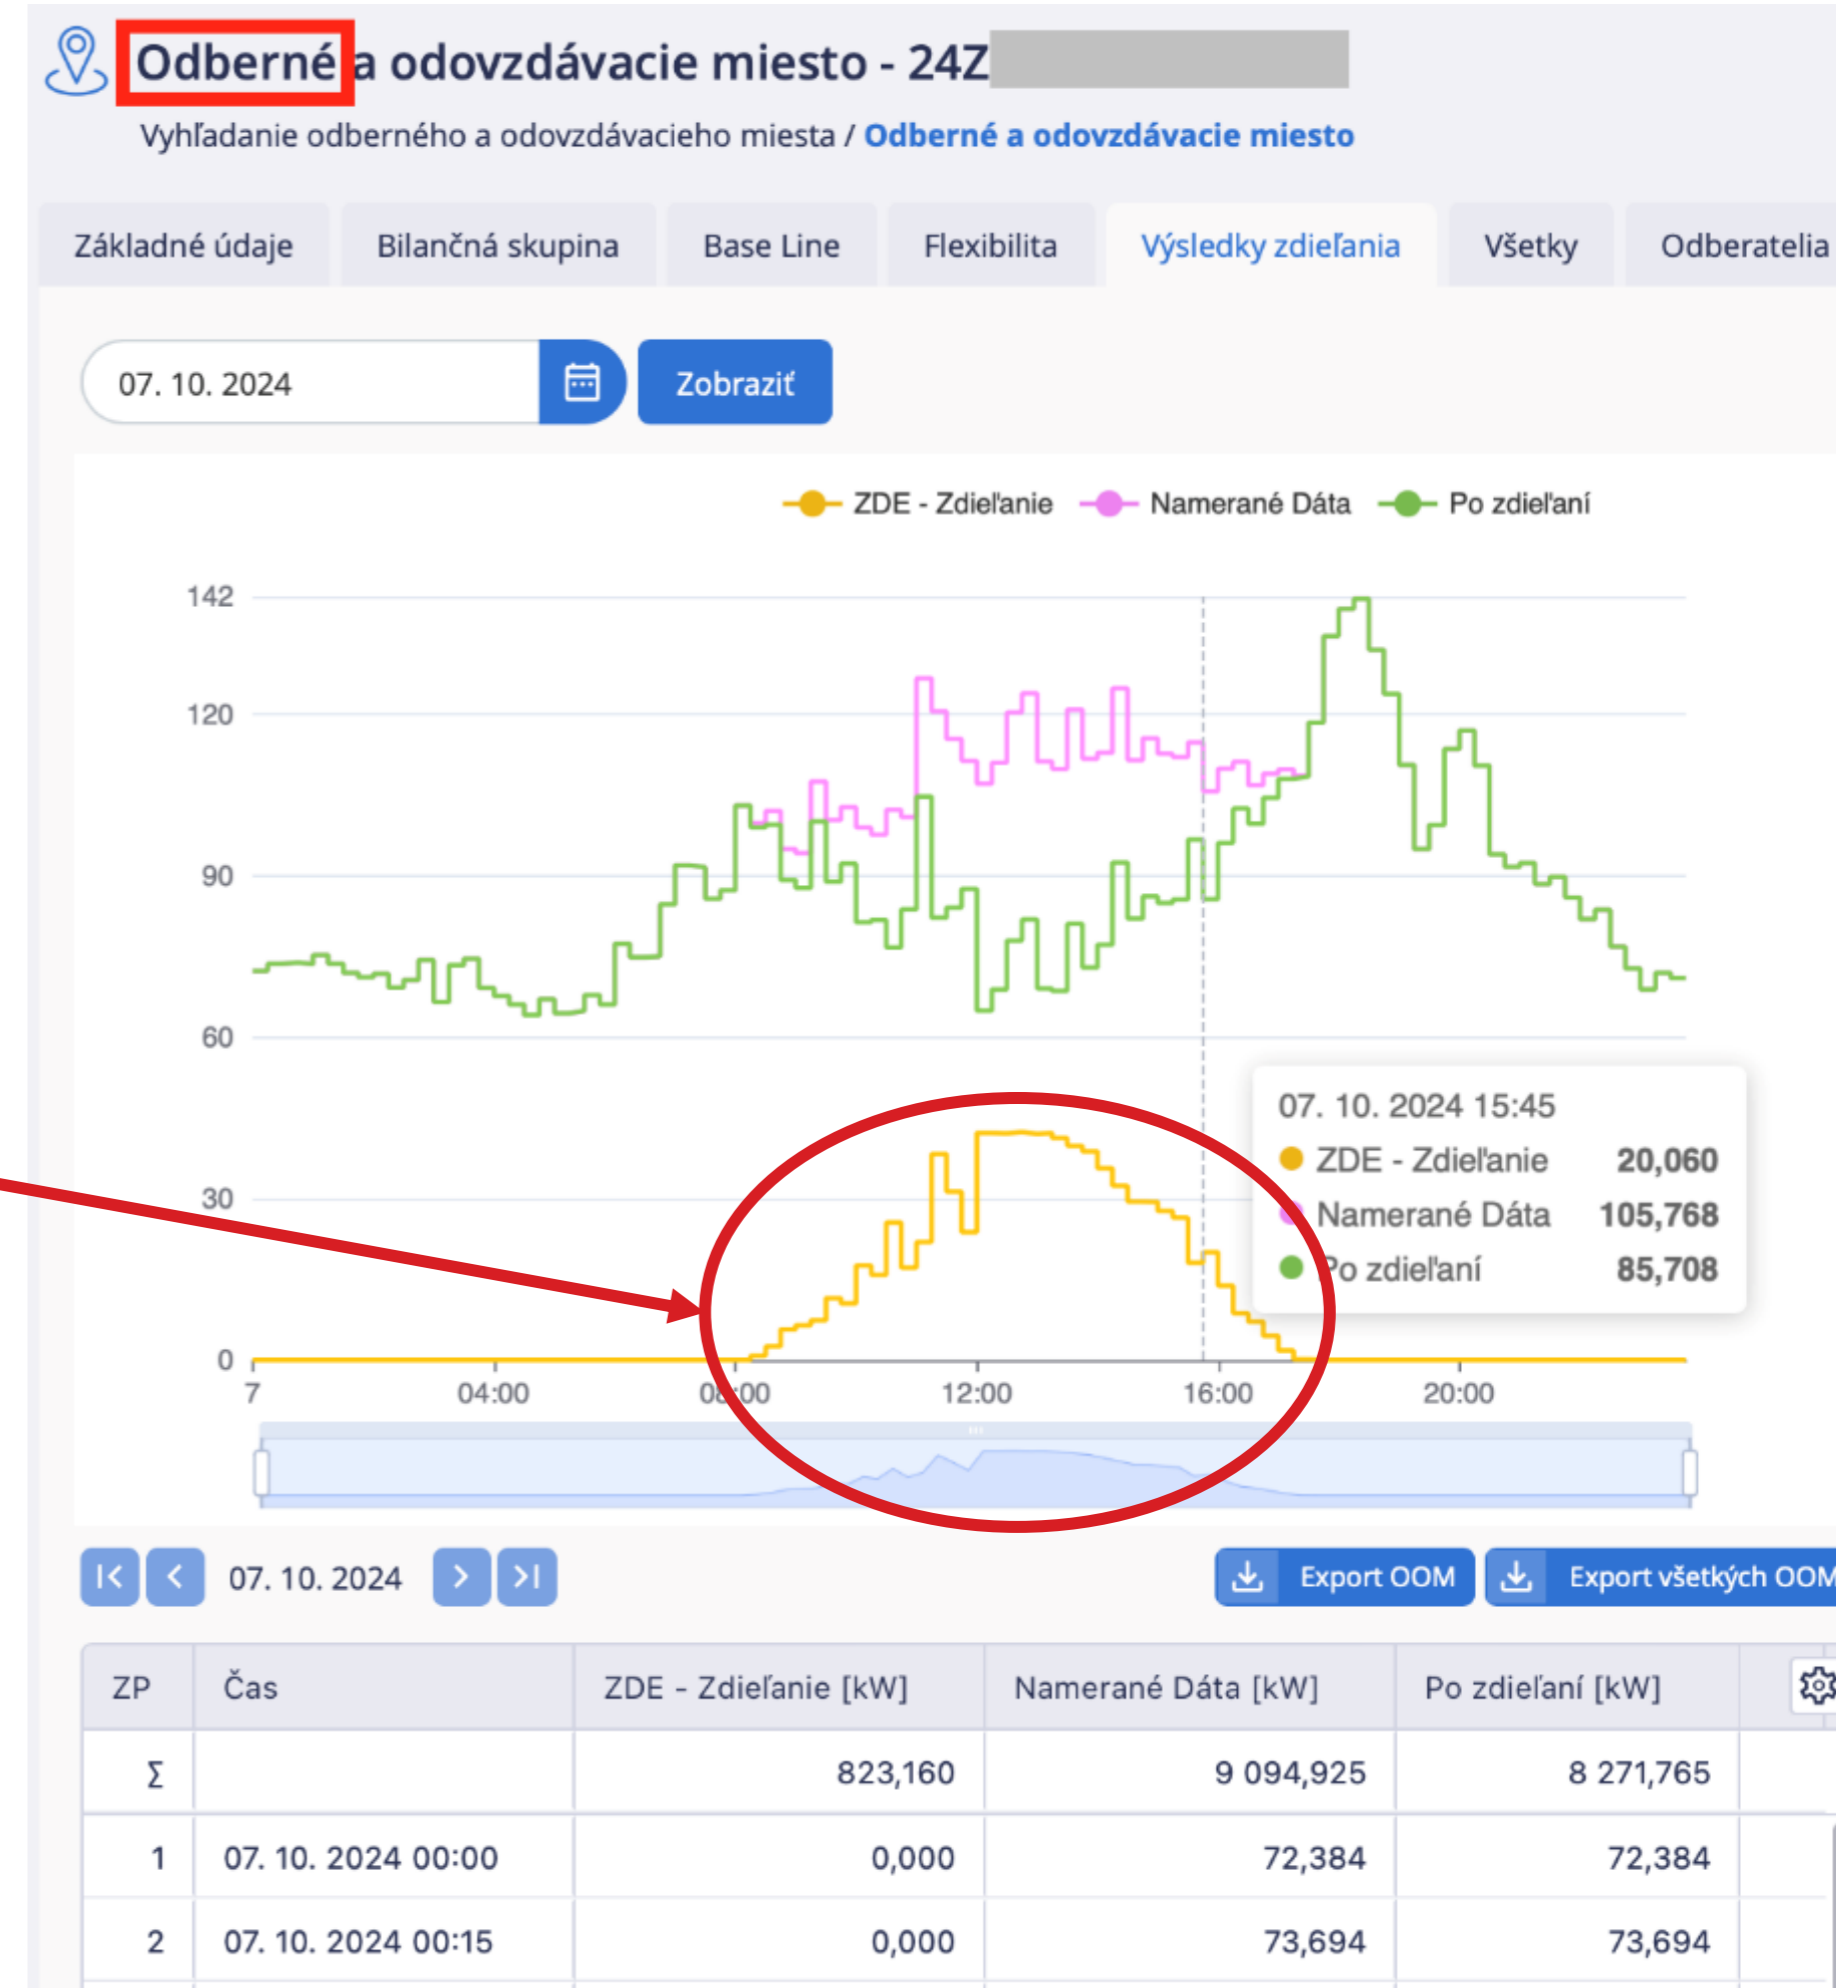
Odberné a odovzdávacie miesto - 24Z

Vyhľadanie odberného a odovzdávacieho miesta / Odberné a odovzdávacie miesto

Základné údaje | Bilančná skupina | Base Line | Flexibilita | Výsledky zdieľania | Všetky | Odberatelia

07. 10. 2024

Zobraziť

ZDE - Zdieľanie  Namerané Dáta  Po zdieľaní

142
120
90
60
30
0

7  04:00  08:00  12:00  16:00  20:00

07. 10. 2024 15:45
ZDE - Zdieľanie 20,060
Namerané Dáta 105,768
Po zdieľaní 85,708

07. 10. 2024

Export OOM  Export všetkých OOM

| ZP | Čas | ZDE - Zdieľanie [kW] | Namerané Dáta [kW] | Po zdieľaní [kW] |
|---|---|---|---|---|
| Σ | | 823,160 | 9 094,925 | 8 271,765 |
| 1 | 07. 10. 2024 00:00 | 0,000 | 72,384 | 72,384 |
| 2 | 07. 10. 2024 00:15 | 0,000 | 73,694 | 73,694 |